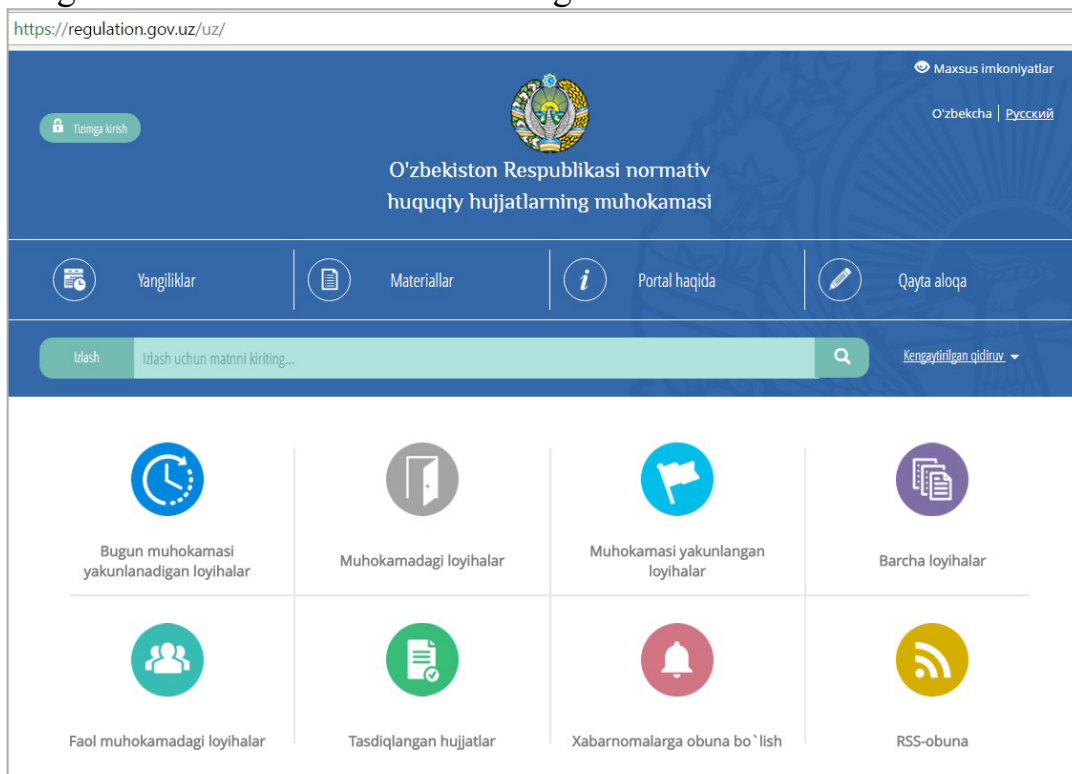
https://regulation.gov.uz/uz/

Maxsus imkoniyatlar

Tizimga kirish

O'zbekcha | Русский

O'zbekiston Respublikasi normativ huquqiy hujjatlarning muhokamasi

Yangiliklar

Materiallar

Portal haqida

Qayta aloqa

Izlash

Izlash uchun matnni kiriting...

Kengaytirilgan qidiruv

Bugun muhokamasi yakunlanadigan loyihalar

Muhokamadagi loyihalar

Muhokamasi yakunlangan loyihalar

Barcha loyihalar

Faol muhokamadagi loyihalar

Tasdiqlangan hujjatlar

Xabarnomalarga obuna bo`lish

RSS-obuna